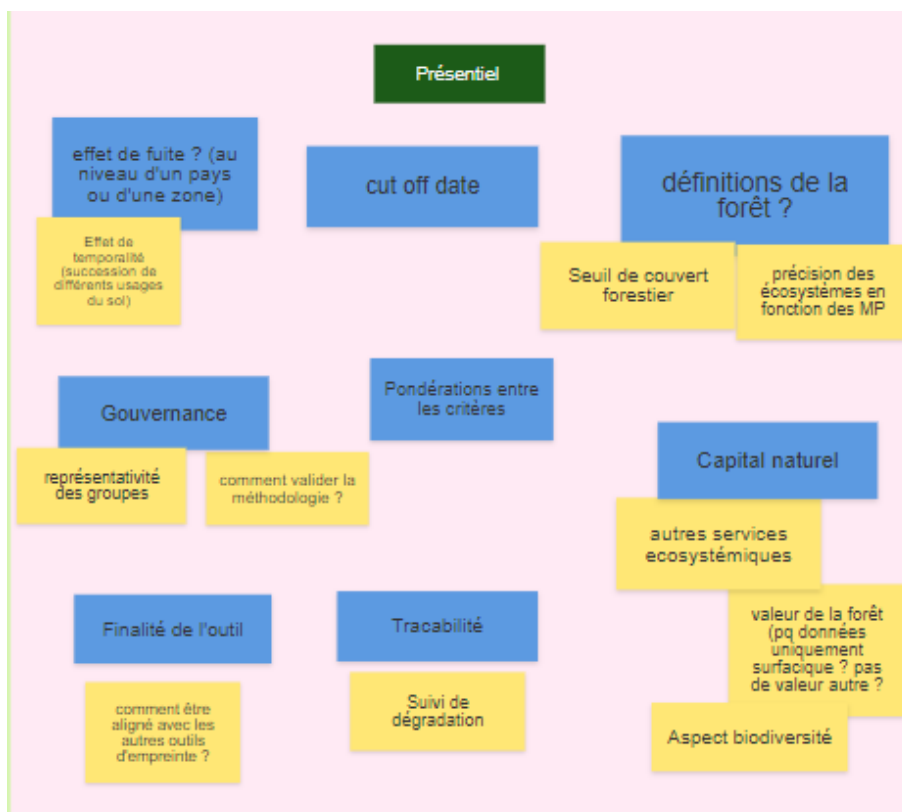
Présentiel

effet de fuite ? (au niveau d'un pays ou d'une zone)

Effet de temporalité (succession de différents usages du sol)

cut off date

définitions de la forêt ?

Seuil de couvert forestier

précision des écosystèmes en fonction des MP

Gouvernance

représentativité des groupes

comment valider la méthodologie ?

Pondérations entre les critères

Capital naturel

autres services ecosystémiques

valeur de la forêt (pq données uniquement surfacique ? pas de valeur autre ?

Aspect biodiversité

Finalité de l'outil

comment être aligné avec les autres outils d'empreinte ?

Tracabilité

Suivi de dégradation